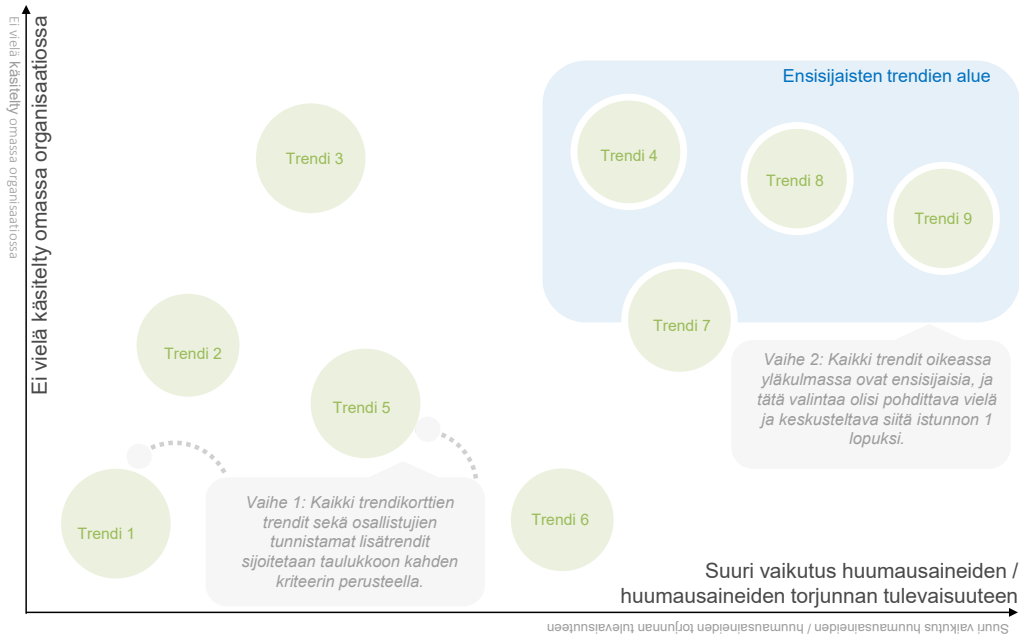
Ei vielä käsitelty omassa organisaatiossa

Ei vielä käsitelty omassa organisaatiossa

Ensisijaisten trendien alue

Trendi 3

Trendi 4

Trendi 8

Trendi 9

Trendi 2

Trendi 7

Trendi 5

Vaihe 2: Kaikki trendit oikeassa yläkulmassa ovat ensisijaisia, ja tätä valintaa olisi pohdittava vielä ja keskusteltava siitä istunnon 1 lopuksi.

Trendi 1

Vaihe 1: Kaikki trendikorttien trendit sekä osallistujien tunnistamat lisätrendit sijoitetaan taulukkoon kahden kriteerin perusteella.

Trendi 6

Suuri vaikutus huumausaineiden / huumausaineiden torjunnan tulevaisuuteen

Suuri vaikutus huumausaineiden / huumausaineiden torjunnan tulevaisuuteen